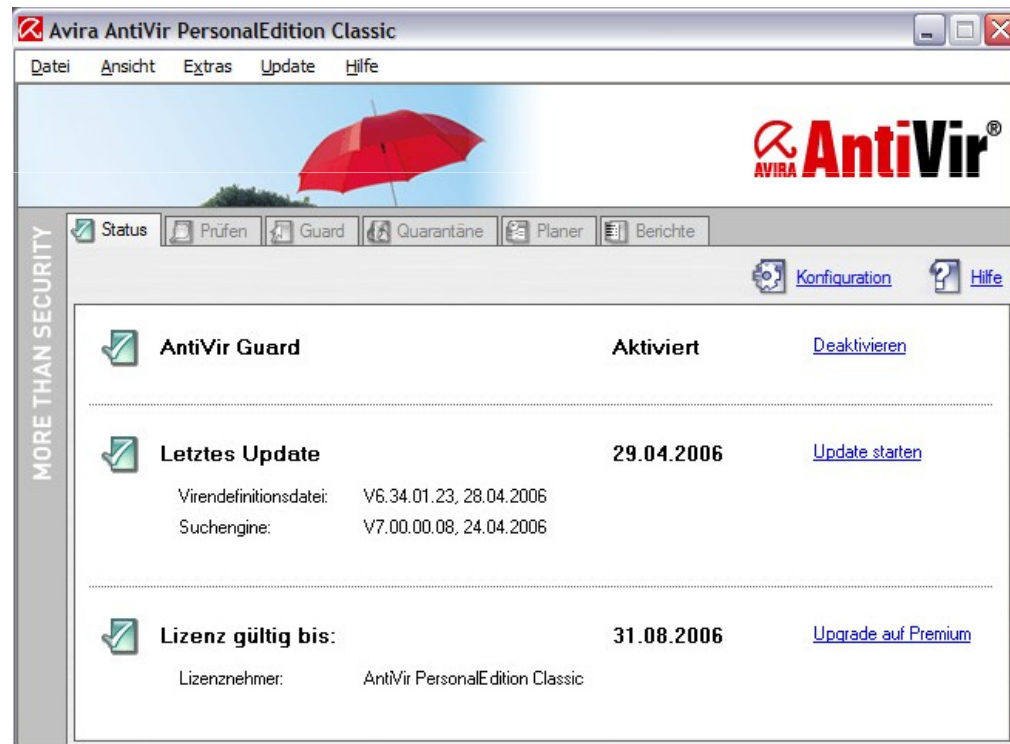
Avira AntiVir PersonalEdition Classic

Datei Ansicht Extras Update Hilfe

AVIRA AntiVir®

MORE THAN SECURITY

Status Prüfen Guard Quarantäne Planer Berichte

Konfiguration Hilfe

AntiVir Guard Aktiviert Deaktivieren

Letztes Update 29.04.2006 Update starten

Virendefinitionsdatei: V6.34.01.23, 28.04.2006

Suchengine: V7.00.00.08, 24.04.2006

Lizenz gültig bis: 31.08.2006 Upgrade auf Premium

Lizenznehmer: AntiVir PersonalEdition Classic